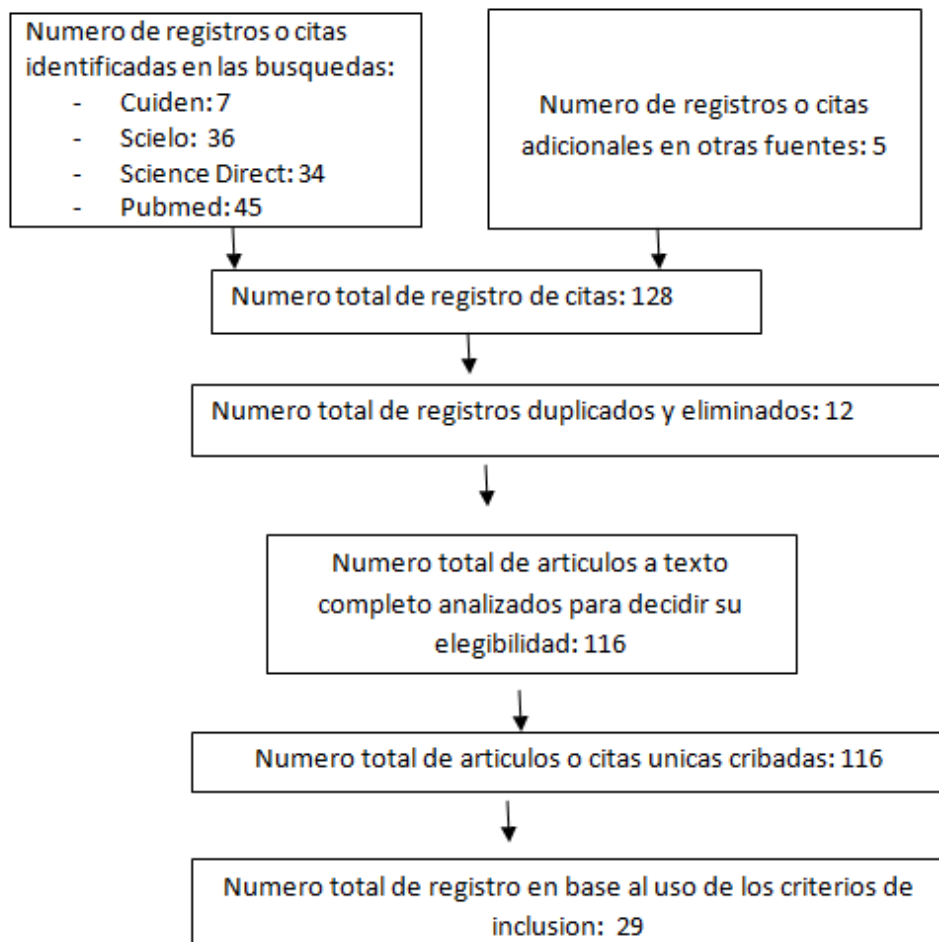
Numero de registros o citas identificadas en las busquedas:
- Cuiden: 7
- Scielo: 36
- Science Direct: 34
- Pubmed: 45

Numero de registros o citas adicionales en otras fuentes: 5

Numero total de registro de citas: 128

Numero total de registros duplicados y eliminados: 12

Numero total de articulos a texto completo analizados para decidir su elegibilidad: 116

Numero total de articulos o citas unicas cribadas: 116

Numero total de registro en base al uso de los criterios de inclusion: 29